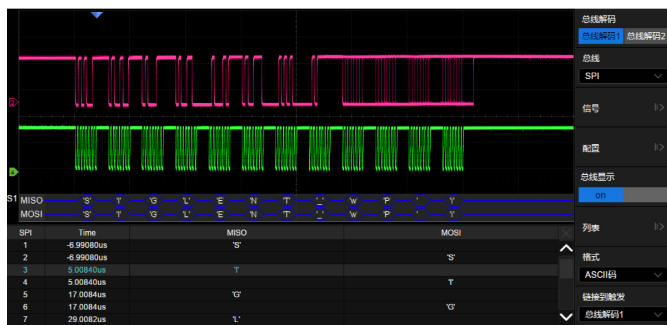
S1 MISO 'S' 'I' 'G' 'L' 'E' 'N' 'T' '_' 'W' 'P' '' 'Y'
MOSI 'S' 'I' 'G' 'L' 'E' 'N' 'T' '_' 'W' 'P' '' 'Y'

| SPI | Time | MISO | MOSI |
|---|---|---|---|
| 1 | -6.99080us | 'S' | |
| 2 | -6.99080us | | 'S' |
| 3 | 5.00840us | 'I' | |
| 4 | 5.00840us | | 'I' |
| 5 | 17.0084us | 'G' | |
| 6 | 17.0084us | | 'G' |
| 7 | 29.0082us | 'L' | |

总线解码
总线解码1 总线解码2
总线
SPI
信号
配置
总线显示
on
列表
格式
ASCII码
链接到触发
总线解码1